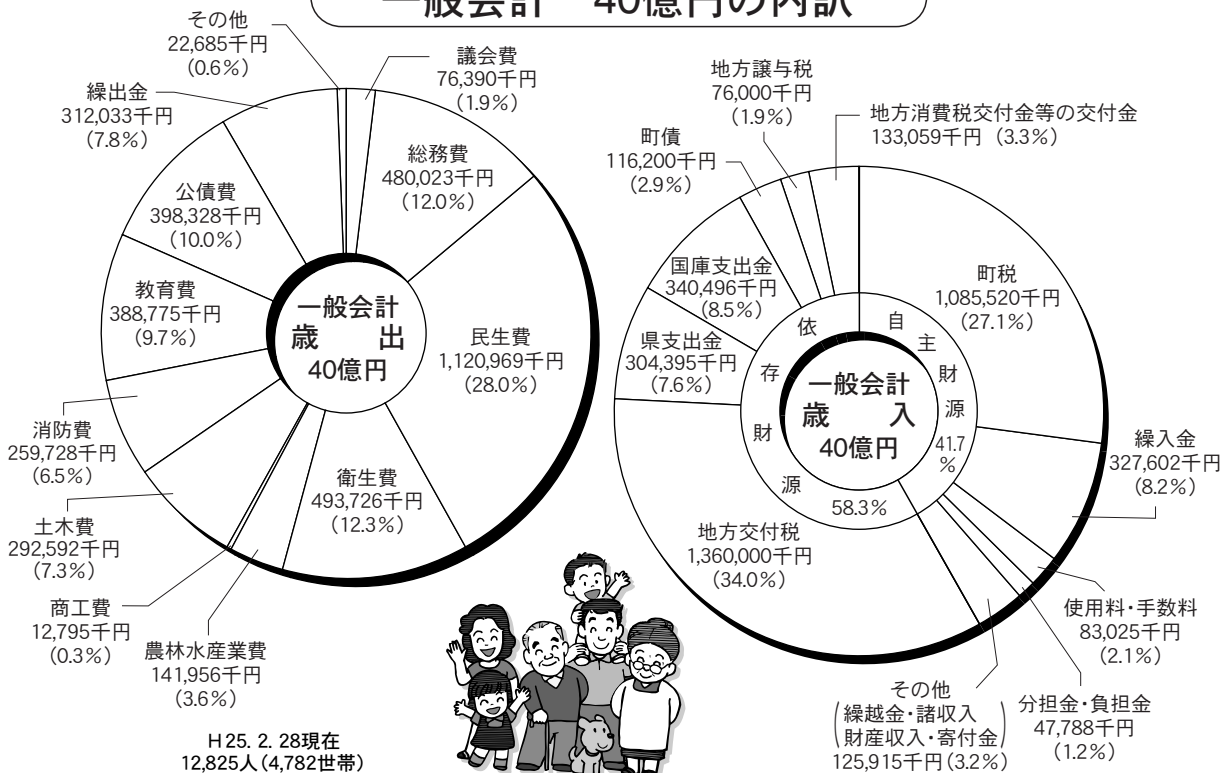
一般会計 40億円の内訳

一般会計
歳出
40億円

その他
22,685千円
(0.6%)

議会費
76,390千円
(1.9%)

総務費
480,023千円
(12.0%)

民生費
1,120,969千円
(28.0%)

衛生費
493,726千円
(12.3%)

農林水産業費
141,956千円
(3.6%)

商工費
12,795千円
(0.3%)

土木費
292,592千円
(7.3%)

消防費
259,728千円
(6.5%)

教育費
388,775千円
(9.7%)

公債費
398,328千円
(10.0%)

繰出金
312,033千円
(7.8%)

一般会計
歳入
40億円

自主財源
41.7%

依存財源
58.3%

地方譲与税
76,000千円
(1.9%)

地方消費税交付金等の交付金
133,059千円(3.3%)

町債
116,200千円
(2.9%)

町税
1,085,520千円
(27.1%)

国庫支出金
340,496千円
(8.5%)

県支出金
304,395千円
(7.6%)

繰入金
327,602千円
(8.2%)

地方交付税
1,360,000千円
(34.0%)

使用料・手数料
83,025千円
(2.1%)

分担金・負担金
47,788千円
(1.2%)

その他
(繰越金・諸収入
財産収入・寄付金)
125,915千円(3.2%)

H25. 2. 28現在
12,825人(4,782世帯)